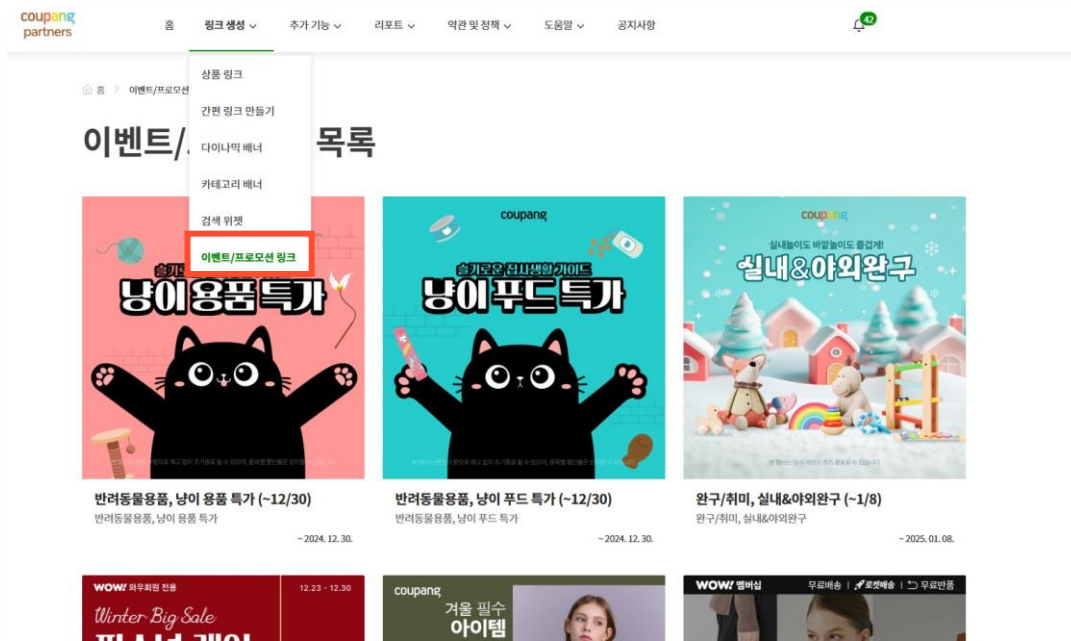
coupang partners

홈 링크 생성 추가 기능 리포트 약관 및 정책 도움말 공지사항

42

상품 링크
간편 링크 만들기
다이나믹 배너
카테고리 배너
검색 위젯
이벤트/프로모션 링크

홈 > 이벤트/프로모션

이벤트/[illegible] 목록

냥이 용품 특가

반려동물용품, 냥이 용품 특가 (~12/30)
반려동물용품, 냥이 용품 특가
~ 2024. 12. 30.

coupang
슬기로운 집사생활 가이드
냥이 푸드 특가

반려동물용품, 냥이 푸드 특가 (~12/30)
반려동물용품, 냥이 푸드 특가
~ 2024. 12. 30.

coupang
실내놀이도 바깥놀이도 즐겁게!
실내&야외완구

완구/취미, 실내&야외완구 (~1/8)
완구/취미, 실내&야외완구
~ 2025. 01. 08.

WOW! 와우회원 전용 12.23 - 12.30
Winter Big Sale

coupang
겨울 필수
아이템

WOW! 멤버십 무료배송 | 로켓배송 | 무료반품